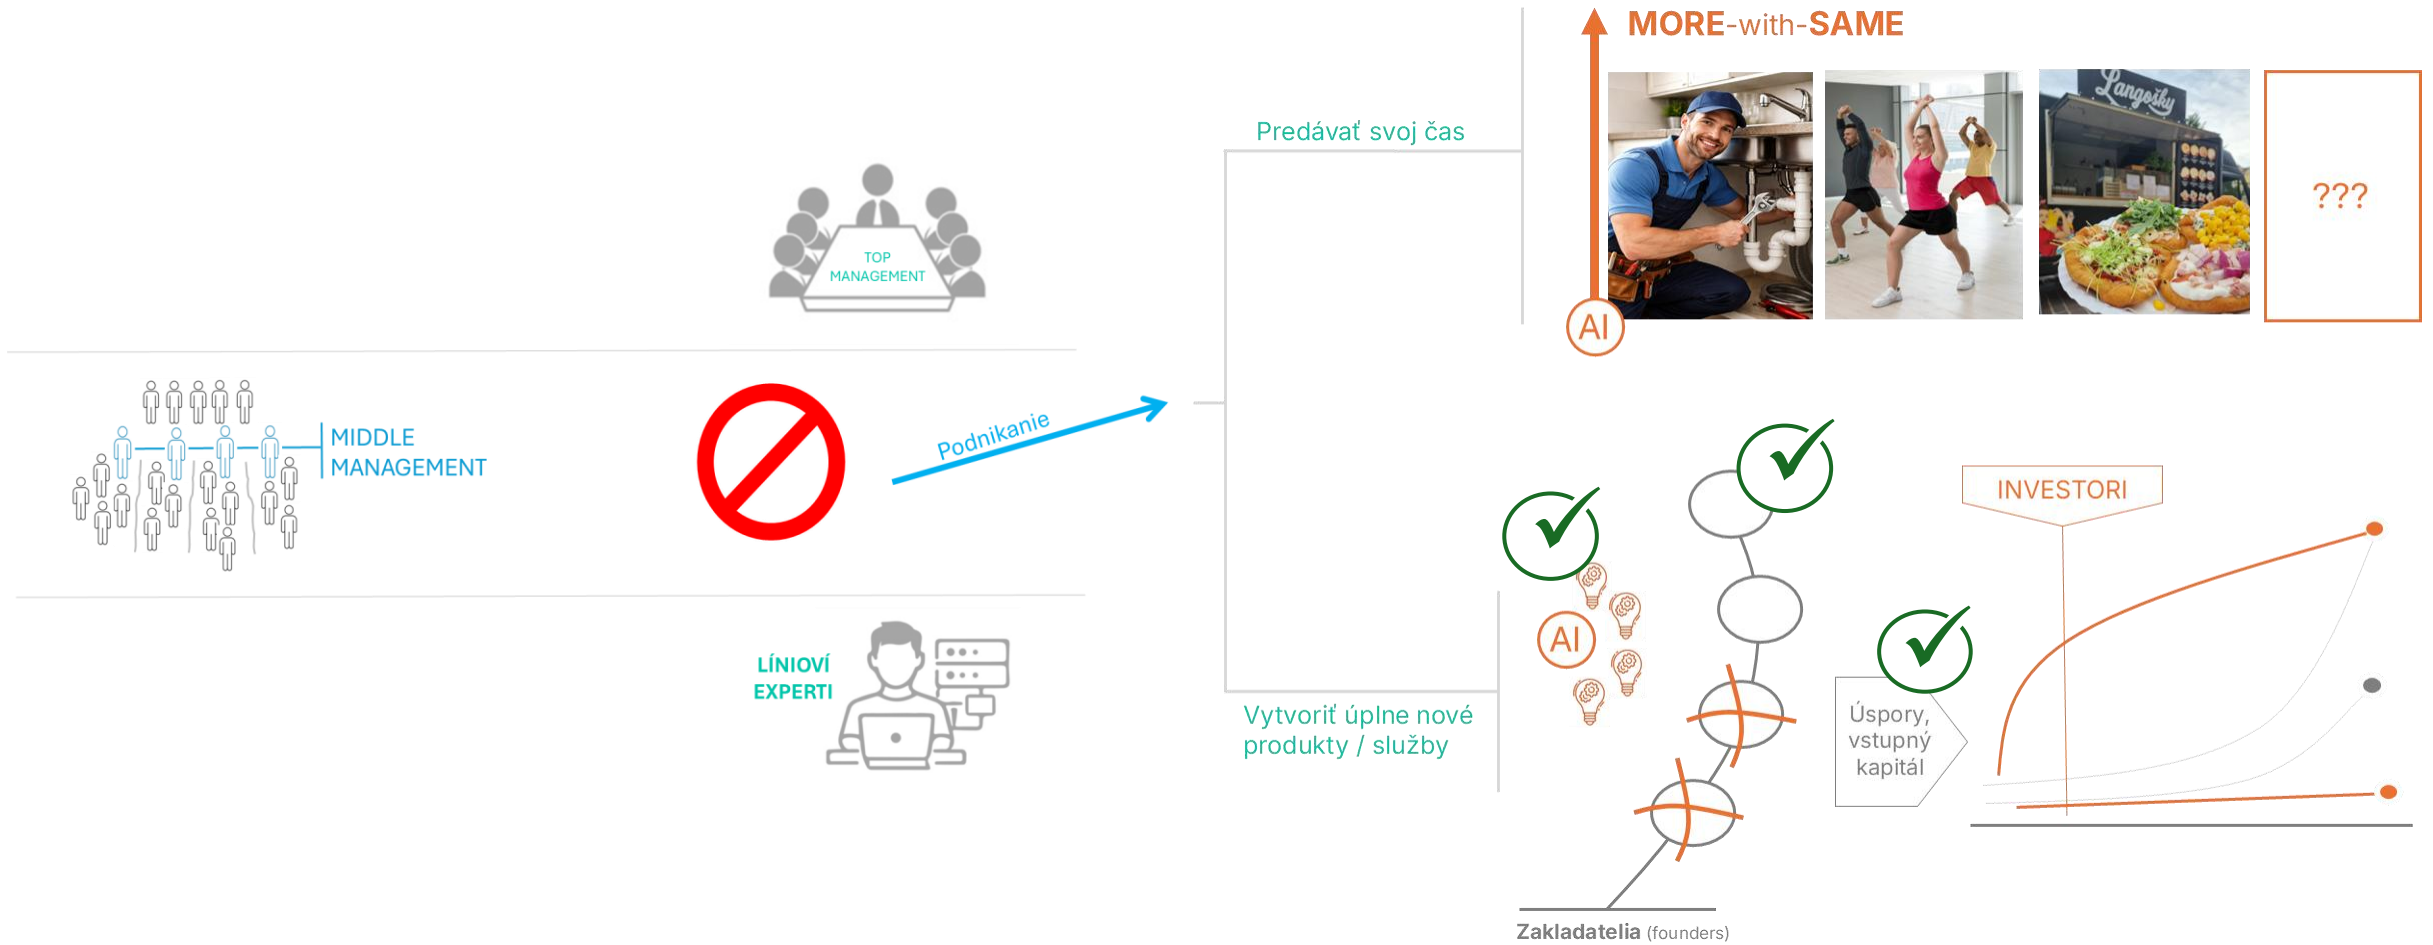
MORE-with-SAME

TOP MANAGEMENT

Predávať svoj čas

Langošky

???

AI

MIDDLE MANAGEMENT

Podnikanie

INVESTORI

AI

LÍNIOVÍ EXPERTI

Úspory, vstupný kapitál

Vytvoriť úplne nové produkty / služby

Zakladatelia (founders)